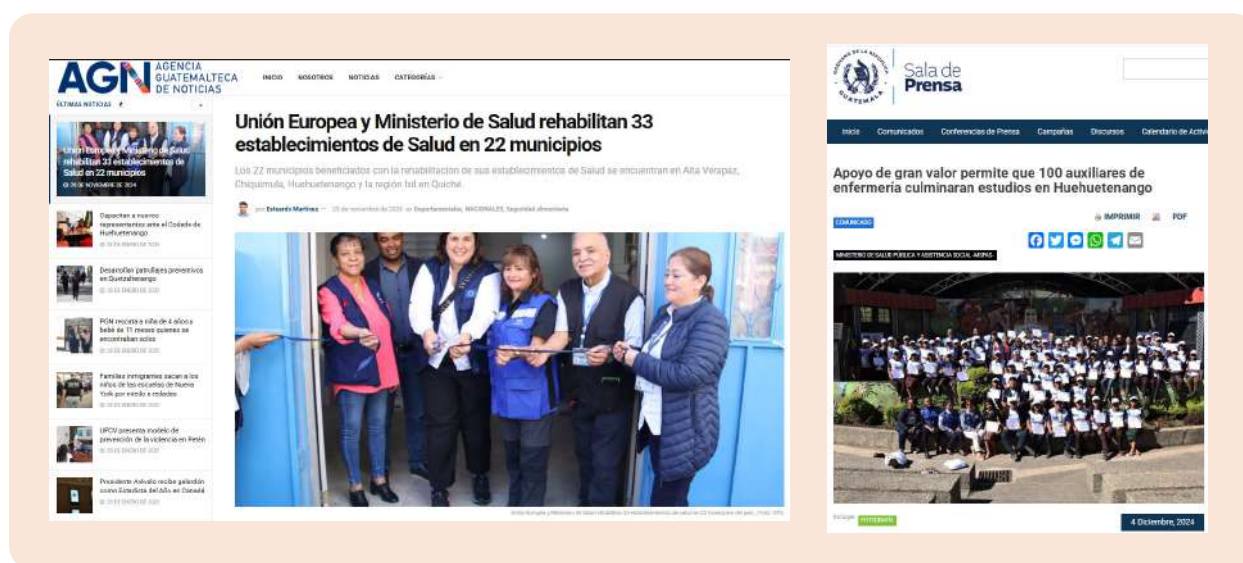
AGN AGENCIA GUATEMALTECA DE NOTICIAS

INICIO NOSOTROS NOTICIAS CATEGORÍAS

ÚLTIMAS NOTICIAS

Unión Europea y Ministerio de Salud rehabilitan 33 establecimientos de Salud en 22 municipios

26 DE NOVIEMBRE DE 2024

Capacitan a nuevos representantes ante el Codede de Huehuetenango

Desarrollan patrullajes preventivos en Quetzaltenango

PGN rescata a niña de 4 años y bebé de 11 meses quienes se encontraban solos

Familias inmigrantes sacan a los niños de las escuelas de Nueva York por miedo a redadas

UPCV presenta modelo de prevención de la violencia en Petén

Presidente Arévalo recibe galardón como Estadista del Año en Canadá

Unión Europea y Ministerio de Salud rehabilitan 33 establecimientos de Salud en 22 municipios

Los 22 municipios beneficiados con la rehabilitación de sus establecimientos de Salud se encuentran en Alta Verapaz, Chiquimula, Huehuetenango y la región Ixil en Quiché.

por Eduardo Martínez — 26 de noviembre de 2024 en Departamentales, NACIONALES, Seguridad alimentaria

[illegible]

Sala de Prensa

Inicio Comunicados Conferencias de Prensa Campañas Discursos Calendario de Activ

Apoyo de gran valor permite que 100 auxiliares de enfermería culminaran estudios en Huehuetenango

COMUNICADO

IMPRIMIR PDF

MINISTERIO DE SALUD PÚBLICA Y ASISTENCIA SOCIAL -MSPAS-

Etiquetas: FOTOGRAFÍA

4 Diciembre, 2024